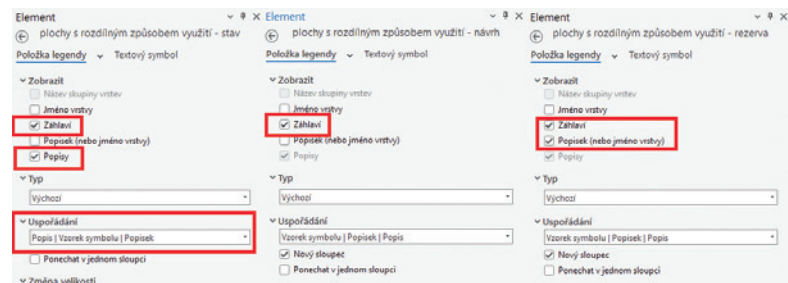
Element
plochy s rozdílným způsobem využití - stav
Položka legendy Textový symbol
Zobrazit
Název skupiny vrstev
Jméno vrstvy
Záhlaví
Popisek (nebo jméno vrstvy)
Popisy
Typ
Výchozí
Uspořádání
Popis | Vzorek symbolu | Popisek
Ponechat v jednom sloupci
Změna velikosti

Element
plochy s rozdílným způsobem využití - návrh
Položka legendy Textový symbol
Zobrazit
Název skupiny vrstev
Jméno vrstvy
Záhlaví
Popisek (nebo jméno vrstvy)
Popisy
Typ
Výchozí
Uspořádání
Vzorek symbolu | Popisek | Popis
Nový sloupec
Ponechat v jednom sloupci

Element
plochy s rozdílným způsobem využití - rezerva
Položka legendy Textový symbol
Zobrazit
Název skupiny vrstev
Jméno vrstvy
Záhlaví
Popisek (nebo jméno vrstvy)
Popisy
Typ
Výchozí
Uspořádání
Vzorek symbolu | Popisek | Popis
Nový sloupec
Ponechat v jednom sloupci